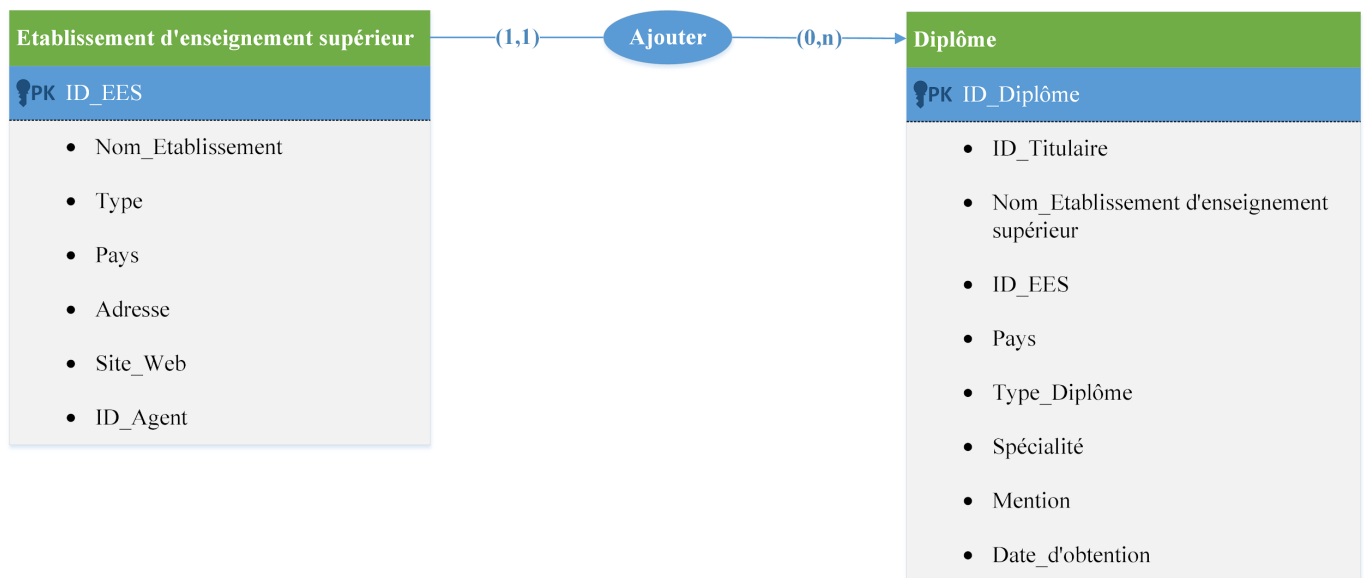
Etablissement d'enseignement supérieur

PK ID_EES

- Nom_Etablissement
- Type
- Pays
- Adresse
- Site_Web
- ID_Agent

(1,1)

Ajouter

(0,n)

Diplôme

PK ID_Diplôme

- ID_Titulaire
- Nom_Etablissement d'enseignement supérieur
- ID_EES
- Pays
- Type_Diplôme
- Spécialité
- Mention
- Date_d'obtention